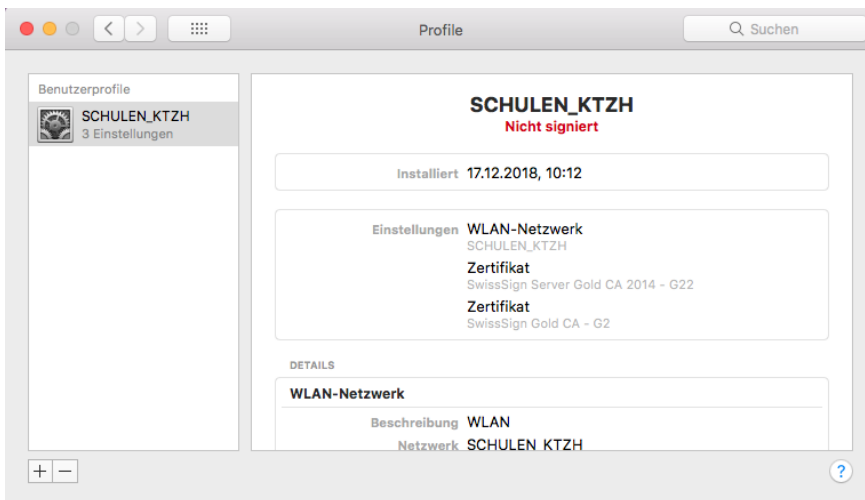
Profile

Suchen

Benutzerprofile

SCHULEN_KTZH
3 Einstellungen

SCHULEN_KTZH
Nicht signiert

Installiert 17.12.2018, 10:12

Einstellungen WLAN-Netzwerk
SCHULEN_KTZH
Zertifikat
SwissSign Server Gold CA 2014 - G22
Zertifikat
SwissSign Gold CA - G2

DETAILS

WLAN-Netzwerk

Beschreibung WLAN
Netzwerk SCHULEN_KTZH

+ −

?